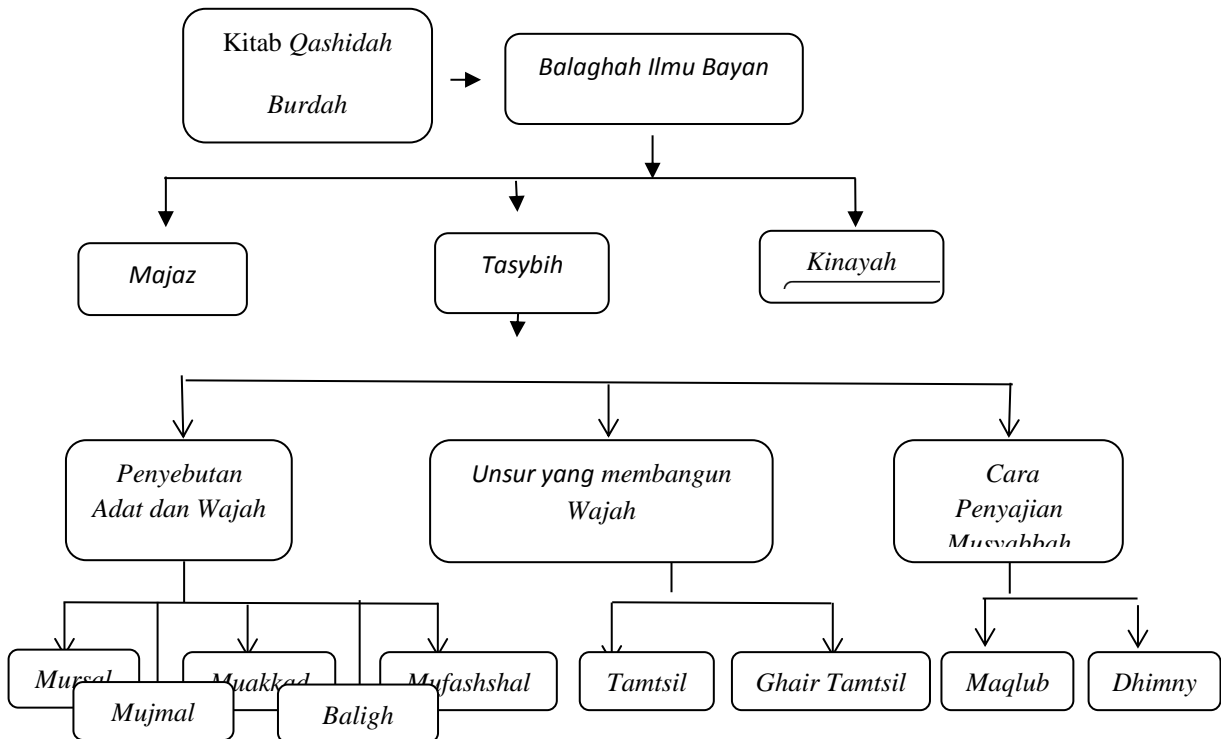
Kitab *Qashidah Burdah*

*Balaghah Ilmu Bayan*

*Majaz*

*Tasybih*

*Kinayah*

*Penyebutan Adat dan Wajah*

*Unsur yang membangun Wajah*

*Cara Penyajian Musyabbah*

*Mursal*

*Mujmal*

*Muakkad*

*Baligh*

*Mufashshal*

*Tamtsil*

*Ghair Tamtsil*

*Maqlub*

*Dhimny*